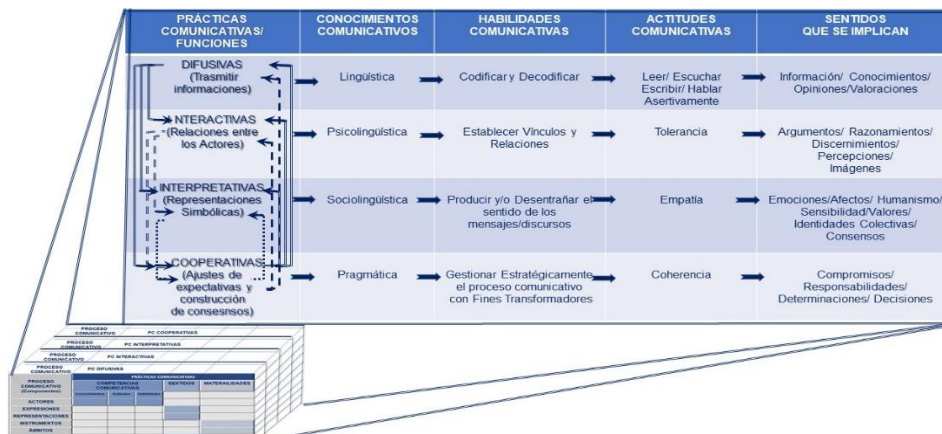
| PRÁCTICAS COMUNICATIVAS/ FUNCIONES | CONOCIMIENTOS COMUNICATIVOS | HABILIDADES COMUNICATIVAS | ACTITUDES COMUNICATIVAS | SENTIDOS QUE SE IMPLICAN |
|---|---|---|---|---|
| DIFUSIVAS (Trasmitir informaciones) | Lingüística | Codificar y Decodificar | Leer/ Escuchar Escribir/ Hablar Asertivamente | Información/ Conocimientos/ Opiniones/Valoraciones |
| NTERACTIVAS (Relaciones entre los Actores) | Psicolingüística | Establecer Vínculos y Relaciones | Tolerancia | Argumentos/ Razonamientos/ Discernimientos/ Percepciones/ Imágenes |
| INTERPRETATIVAS (Representaciones Simbólicas) | Sociolingüística | Producir y/o Desentrañar el sentido de los mensajes/discursos | Empatía | Emociones/Afectos/ Humanismo/ Sensibilidad/Valores/ Identidades Colectivas/ Consensos |
| COOPERATIVAS (Ajustes de expectativas y construcción de consensos) | Pragmática | Gestionar Estratégicamente el proceso comunicativo con Fines Transformadores | Coherencia | Compromisos/ Responsabilidades/ Determinaciones/ Decisiones |

PROCESO COMUNICATIVO PC COOPERATIVAS
PROCESO COMUNICATIVO PC INTERPRETATIVAS
PROCESO COMUNICATIVO PC INTERACTIVAS
PROCESO COMUNICATIVO PC DIFUSIVAS

| PROCESO COMUNICATIVO (Componentes) | PRÁCTICAS COMUNICATIVAS: COMPETENCIAS COMUNICATIVAS | | | SENTIDOS | MATERIALIDADES |
|---|---|---|---|---|---|
| | Conocimientos | Actitudes | Habilidades | | |
| ACTORES | | | | | |
| EXPRESIONES | | | | | |
| REPRESENTACIONES | | | | | |
| INSTRUMENTOS | | | | | |
| ÁMBITOS | | | | | |